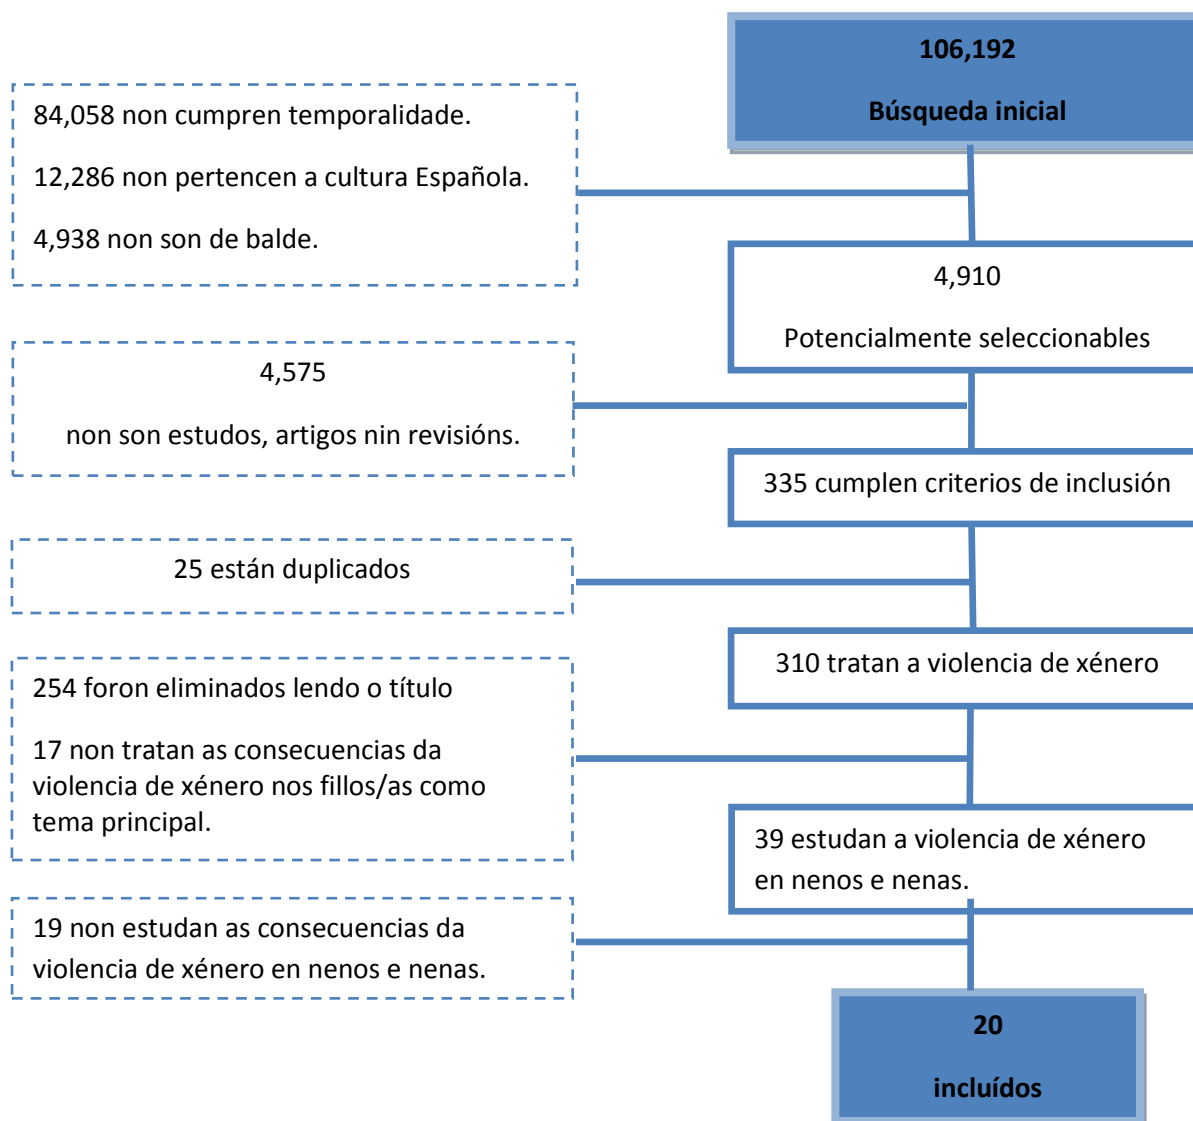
106,192

Búsqueda inicial

84,058 non cumpren temporalidade.

12,286 non pertencen a cultura Española.

4,938 non son de balde.

4,910

Potencialmente seleccionables

4,575

non son estudos, artigos nin revisións.

335 cumplen criterios de inclusión

25 están duplicados

310 tratan a violencia de xénero

254 foron eliminados lendo o título

17 non tratan as consecuencias da violencia de xénero nos fillos/as como tema principal.

39 estudan a violencia de xénero en nenos e nenas.

19 non estudan as consecuencias da violencia de xénero en nenos e nenas.

20

incluídos